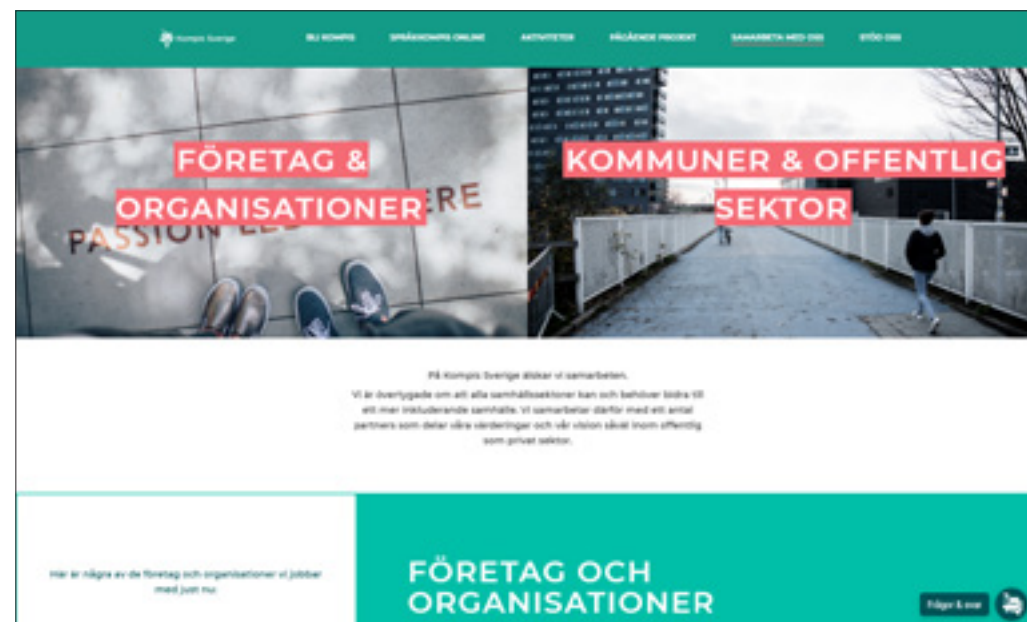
Kompis Sverige BLI KOMPIS SPRÅKKOMPIS ONLINE AKTIVITETER PÅGÅENDE PROJEKT SAMARBETA MED OSS STÖD OSS

FÖRETAG & ORGANISATIONER

PASSION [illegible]ERE

KOMMUNER & OFFENTLIG SEKTOR

På Kompis Sverige älskar vi samarbeten.
Vi är övertygade om att alla samhällssektorer kan och behöver bidra till ett mer inkluderande samhälle. Vi samarbetar därför med ett antal partners som delar våra värderingar och vår vision såväl inom offentlig som privat sektor.

Här är några av de företag och organisationer vi jobbar med just nu:

FÖRETAG OCH ORGANISATIONER

Frågor & svar